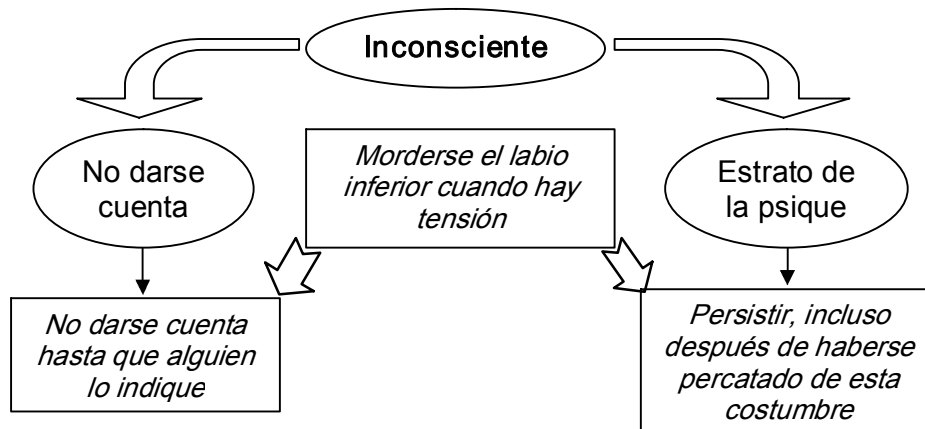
Inconsciente

No darse cuenta

Morderse el labio inferior cuando hay tensión

Estrato de la psique

No darse cuenta hasta que alguien lo indique

Persistir, incluso después de haberse percatado de esta costumbre